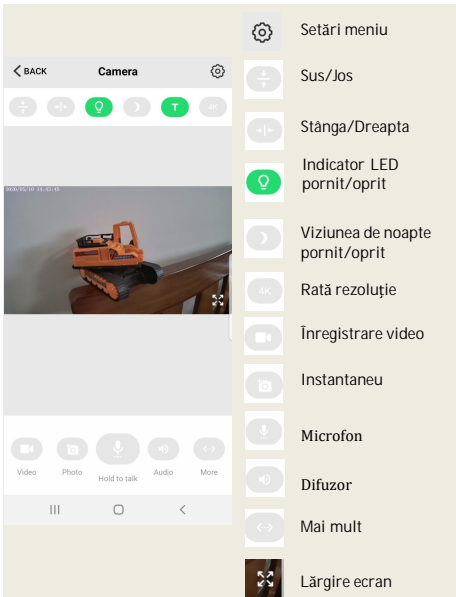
< BACK Camera

T

4K

2018/03/10 11:42:45

Video Photo Hold to talk Audio More

Setări meniu

Sus/Jos

Stânga/Dreapta

Indicator LED pornit/oprit

Viziunea de noapte pornit/oprit

4K

Rată rezoluție

Înregistrare video

Instantaneu

Microfon

Difuzor

Mai mult

Lărgire ecran